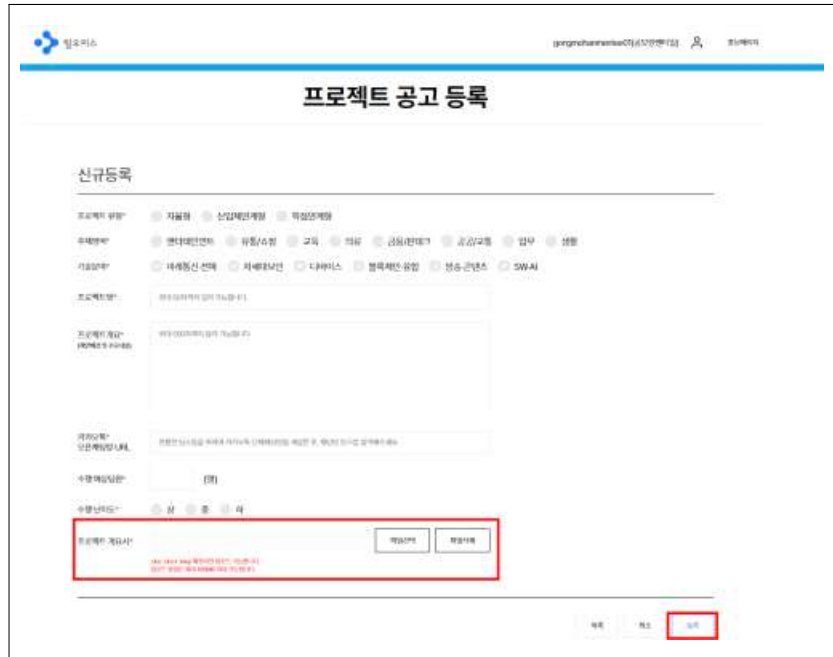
링오피스

gongmchanmerise의님(강연) 마이페이지

프로젝트 공고 등록

신규등록

프로젝트 유형* 자율형 산업체연계형 학점연계형

주제분야* 엔터테인먼트 유통/소형 교육 의료 금융/핀테크 공공/교통 업무 생활

기술분야* 차세대통신·전략 차세대보안 디바이스 블록체인·융합 방송·콘텐츠 SW·AI

프로젝트명* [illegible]

프로젝트 개요* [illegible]

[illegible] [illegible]

수행 예상인원* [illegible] (명)

수행난이도* 상 중 하

프로젝트 개요서* 파일선택 파일삭제

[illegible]

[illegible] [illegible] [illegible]